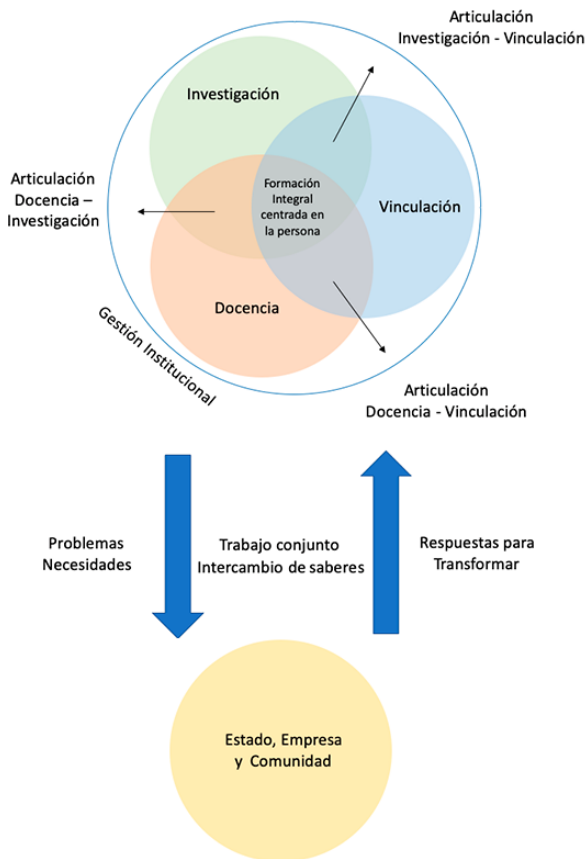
Articulación
Investigación - Vinculación

Investigación

Articulación
Docencia –
Investigación

Formación
Integral
centrada en
la persona

Vinculación

Docencia

Gestión Institucional

Articulación
Docencia - Vinculación

Problemas
Necesidades

Trabajo conjunto
Intercambio de saberes

Respuestas para
Transformar

Estado, Empresa
y Comunidad